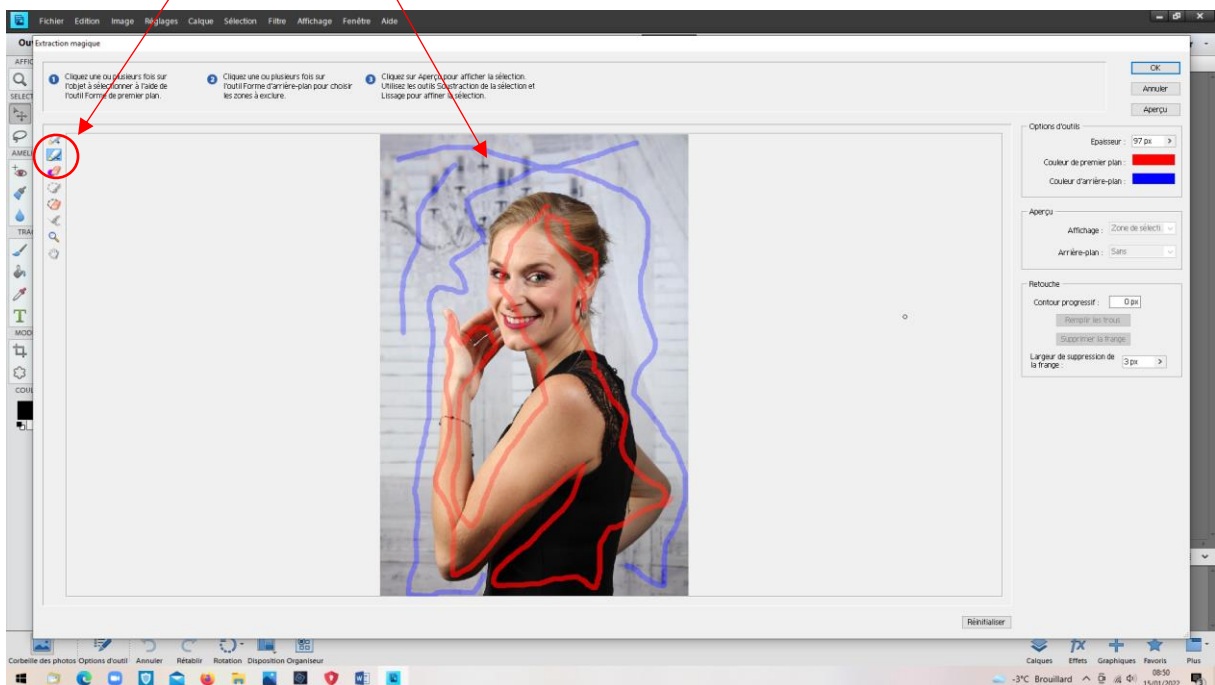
Fichier Edition Image Réglages Calque Sélection Filtre Affichage Fenêtre Aide

Ou Extraction magique

AFFIC SELECT AMÉL TRA MOD COUL

1 Cliquez une ou plusieurs fois sur l'objet à sélectionner à l'aide de l'outil Forme de premier plan.

2 Cliquez une ou plusieurs fois sur l'outil Forme d'arrière-plan pour choisir les zones à exclure.

3 Cliquez sur Aperçu pour afficher la sélection. Utilisez les outils Soustraction de la sélection et Lissage pour affiner la sélection.

OK
Annuler
Aperçu

Options d'outils
Epaisseur : 97 px
Couleur de premier plan :
Couleur d'arrière-plan :

Aperçu
Affichage : Zone de sélecti
Arrière-plan : Sans

Retouche
Contour progressif : 0 px
Remplir les trous
Supprimer la frange
Largeur de suppression de la frange : 3 px

Réinitialiser

Corbeille des photos Options d'outil Annuler Rétablir Rotation Disposition Organiseur

Calques Effets Graphiques Favoris Plus

-3°C Brouillard 08:50 15/01/2022